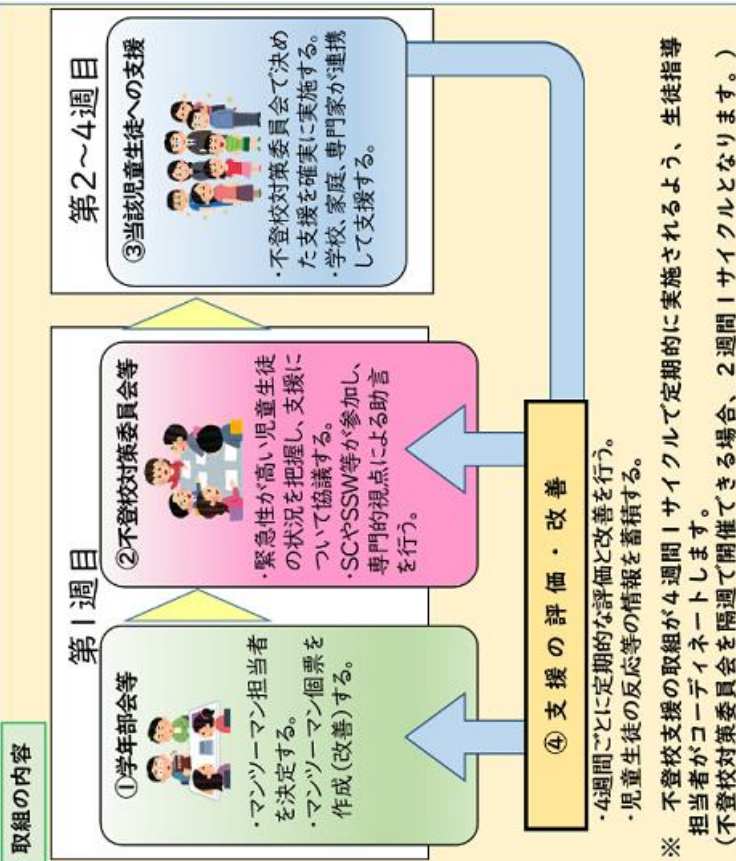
取組の内容

第１週目

①学年部会等

・マンツーマン担当者を決定する。
・マンツーマン個票を作成（改善）する。

②不登校対策委員会等

・緊急性が高い児童生徒の状況を把握し、支援について協議する。
・SCやSSW等が参加し、専門的視点による助言を行う。

第２～４週目

③当該児童生徒への支援

・不登校対策委員会で決めた支援を確実に実施する。
・学校、家庭、専門家が連携して支援する。

④ 支 援 の 評 価 ・ 改 善

・4週間ごとに定期的な評価と改善を行う。
・児童生徒の反応等の情報を蓄積する。

※　不登校支援の取組が４週間１サイクルで定期的に実施されるよう、生徒指導担当者がコーディネートします。
（不登校対策委員会を隔週で開催できる場合、２週間１サイクルとなります。）